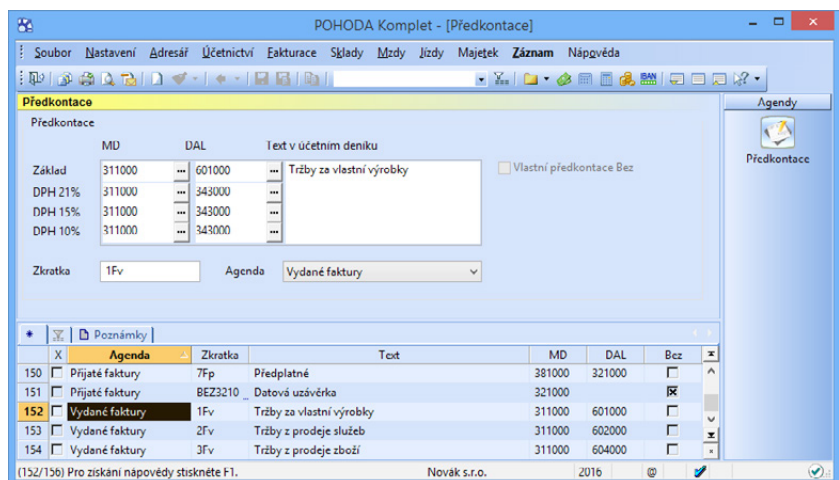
POHODA Komplet - [Předkontace]

Soubor Nastavení Adresář Účetnictví Fakturace Sklady Mzdy Jízdy Majetek Záznam Nápověda

Předkontace

Předkontace

| | MD | DAL | Text v účetním deníku |
|---|---|---|---|
| Základ | 311000 | 601000 | Tržby za vlastní výrobky |
| DPH 21% | 311000 | 343000 | |
| DPH 15% | 311000 | 343000 | |
| DPH 10% | 311000 | 343000 | |

Vlastní předkontace Bez

Zkratka 1Fv Agenda Vydané faktury

Poznámky

| | X | Agenda | Zkratka | Text | MD | DAL | Bez |
|---|---|---|---|---|---|---|---|
| 150 | | Přijaté faktury | 7Fp | Předplatné | 381000 | 321000 | |
| 151 | | Přijaté faktury | BEZ3210 | Datová uzávěrka | 321000 | | ☒ |
| 152 | | Vydané faktury | 1Fv | Tržby za vlastní výrobky | 311000 | 601000 | |
| 153 | | Vydané faktury | 2Fv | Tržby z prodeje služeb | 311000 | 602000 | |
| 154 | | Vydané faktury | 3Fv | Tržby z prodeje zboží | 311000 | 604000 | |

Agendy

Předkontace

(152/156) Pro získání nápovědy stiskněte F1. Novák s.r.o. 2016